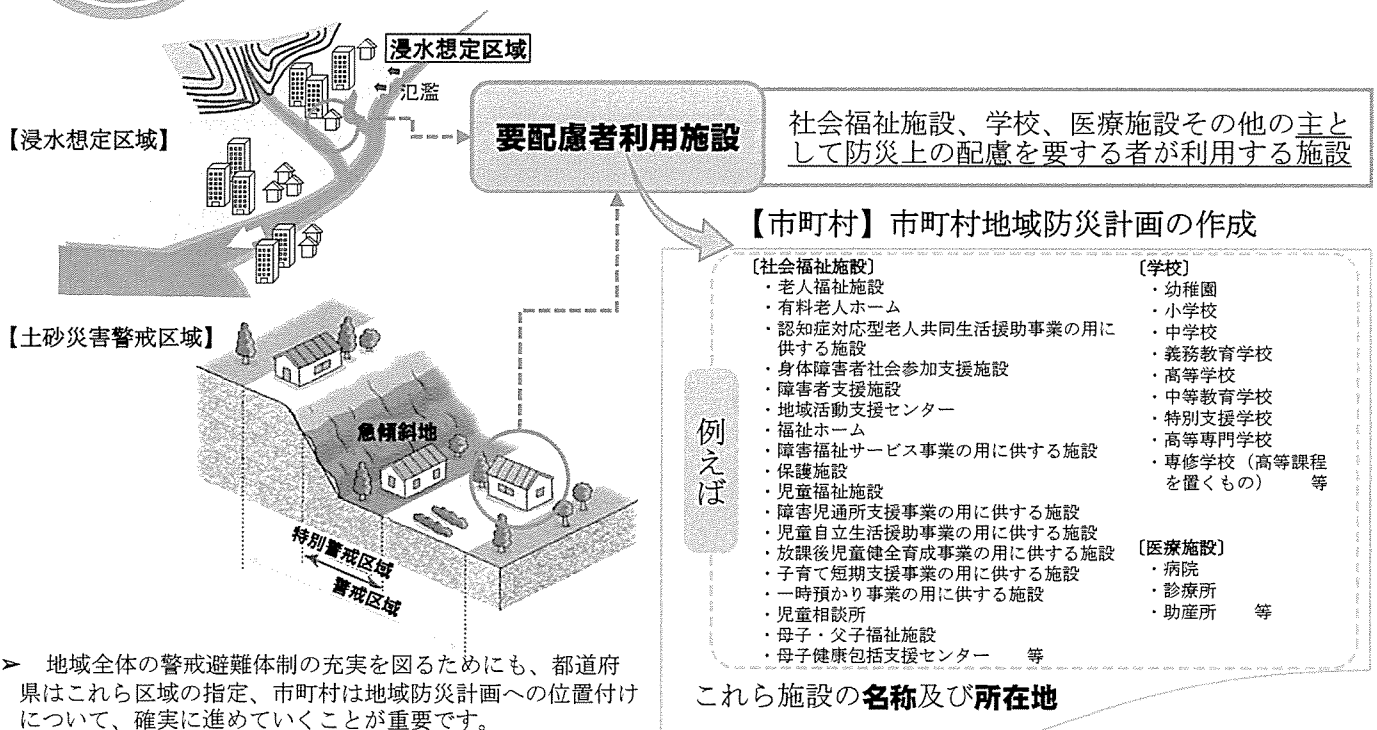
浸水想定区域

氾濫

【浸水想定区域】

要配慮者利用施設

社会福祉施設、学校、医療施設その他の主として防災上の配慮を要する者が利用する施設

【市町村】市町村地域防災計画の作成

【土砂災害警戒区域】

急傾斜地

特別警戒区域

警戒区域

例えば

〔社会福祉施設〕
・老人福祉施設
・有料老人ホーム
・認知症対応型老人共同生活援助事業の用に供する施設
・身体障害者社会参加支援施設
・障害者支援施設
・地域活動支援センター
・福祉ホーム
・障害福祉サービス事業の用に供する施設
・保護施設
・児童福祉施設
・障害児通所支援事業の用に供する施設
・児童自立生活援助事業の用に供する施設
・放課後児童健全育成事業の用に供する施設
・子育て短期支援事業の用に供する施設
・一時預かり事業の用に供する施設
・児童相談所
・母子・父子福祉施設
・母子健康包括支援センター　　等

〔学校〕
・幼稚園
・小学校
・中学校
・義務教育学校
・高等学校
・中等教育学校
・特別支援学校
・高等専門学校
・専修学校（高等課程を置くもの）　　等

〔医療施設〕
・病院
・診療所
・助産所　　等

これら施設の名称及び所在地

➢ 地域全体の警戒避難体制の充実を図るためにも、都道府県はこれら区域の指定、市町村は地域防災計画への位置付けについて、確実に進めていくことが重要です。